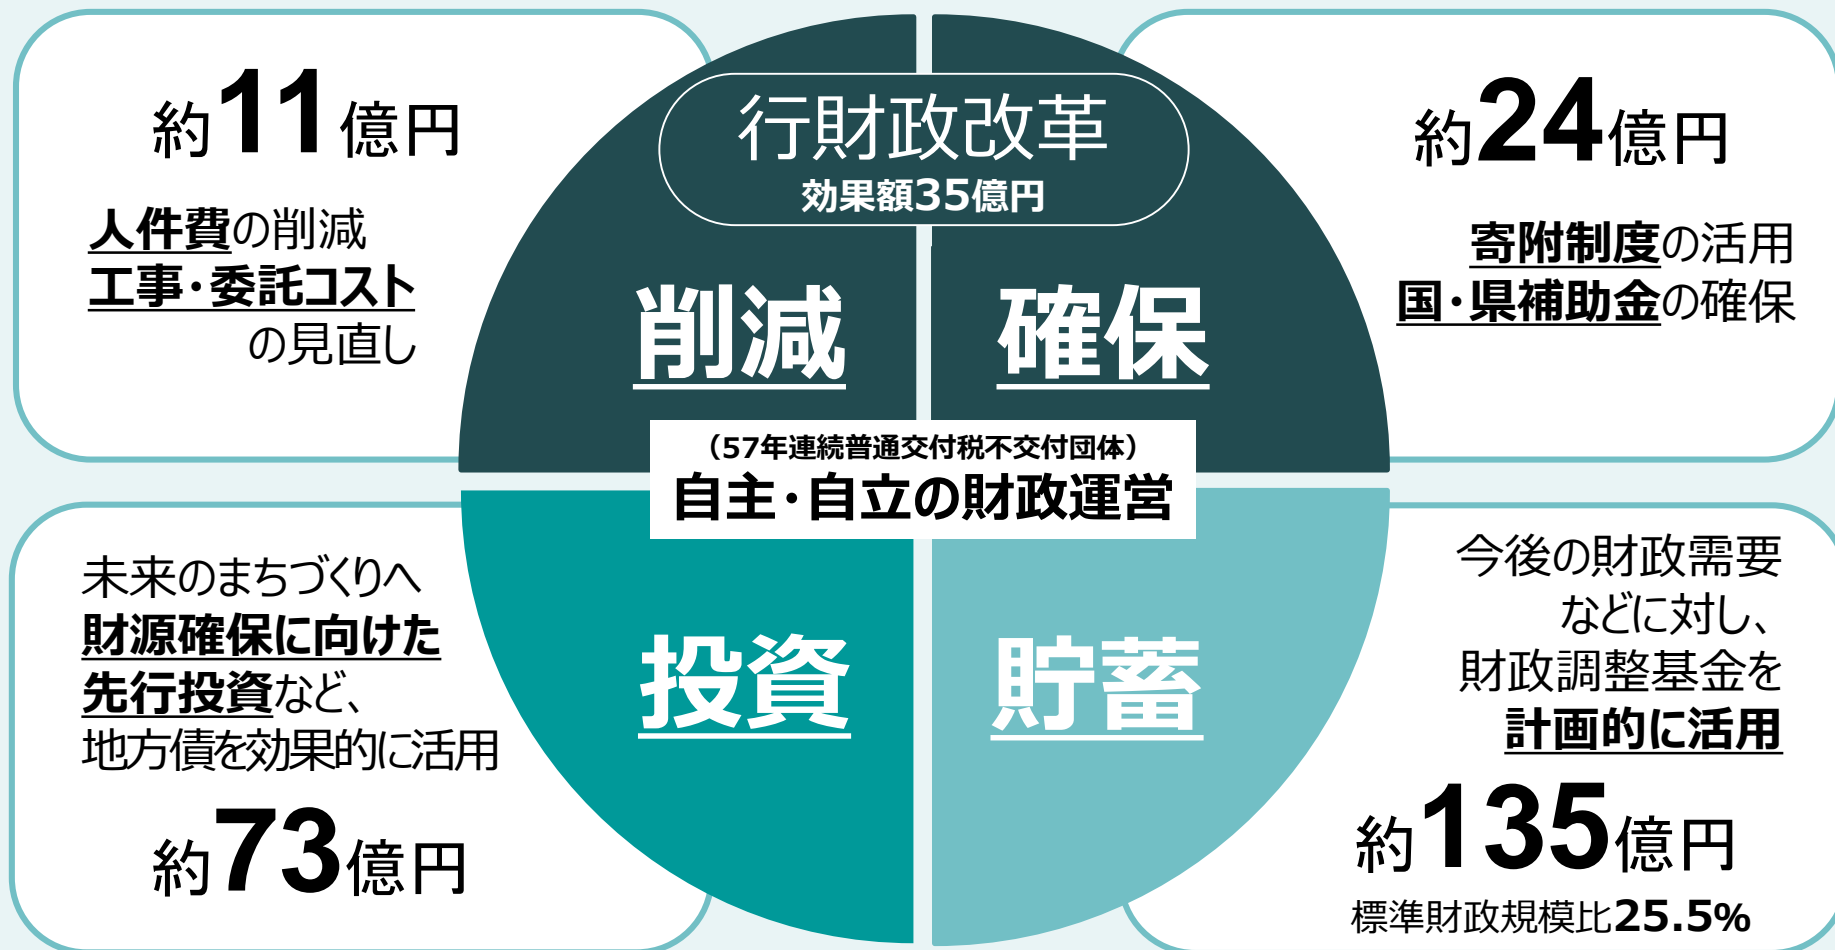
約11億円

人件費の削減
工事・委託コスト
の見直し

行財政改革
効果額35億円

削減

確保

約24億円

寄附制度の活用
国・県補助金の確保

（57年連続普通交付税不交付団体）
自主・自立の財政運営

未来のまちづくりへ
財源確保に向けた
先行投資など、
地方債を効果的に活用

約73億円

投資

貯蓄

今後の財政需要
などに対し、
財政調整基金を
計画的に活用

約135億円
標準財政規模比25.5%